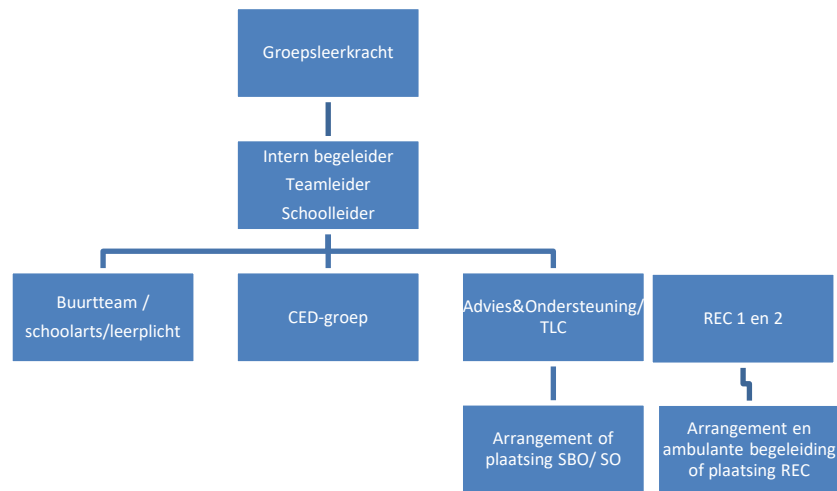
Groepsleerkracht

Intern begeleider
Teamleider
Schoolleider

Buurtteam / schoolarts/leerplicht

CED-groep

Advies&Ondersteuning/ TLC

REC 1 en 2

Arrangement of plaatsing SBO/ SO

Arrangement en ambulante begeleiding of plaatsing REC